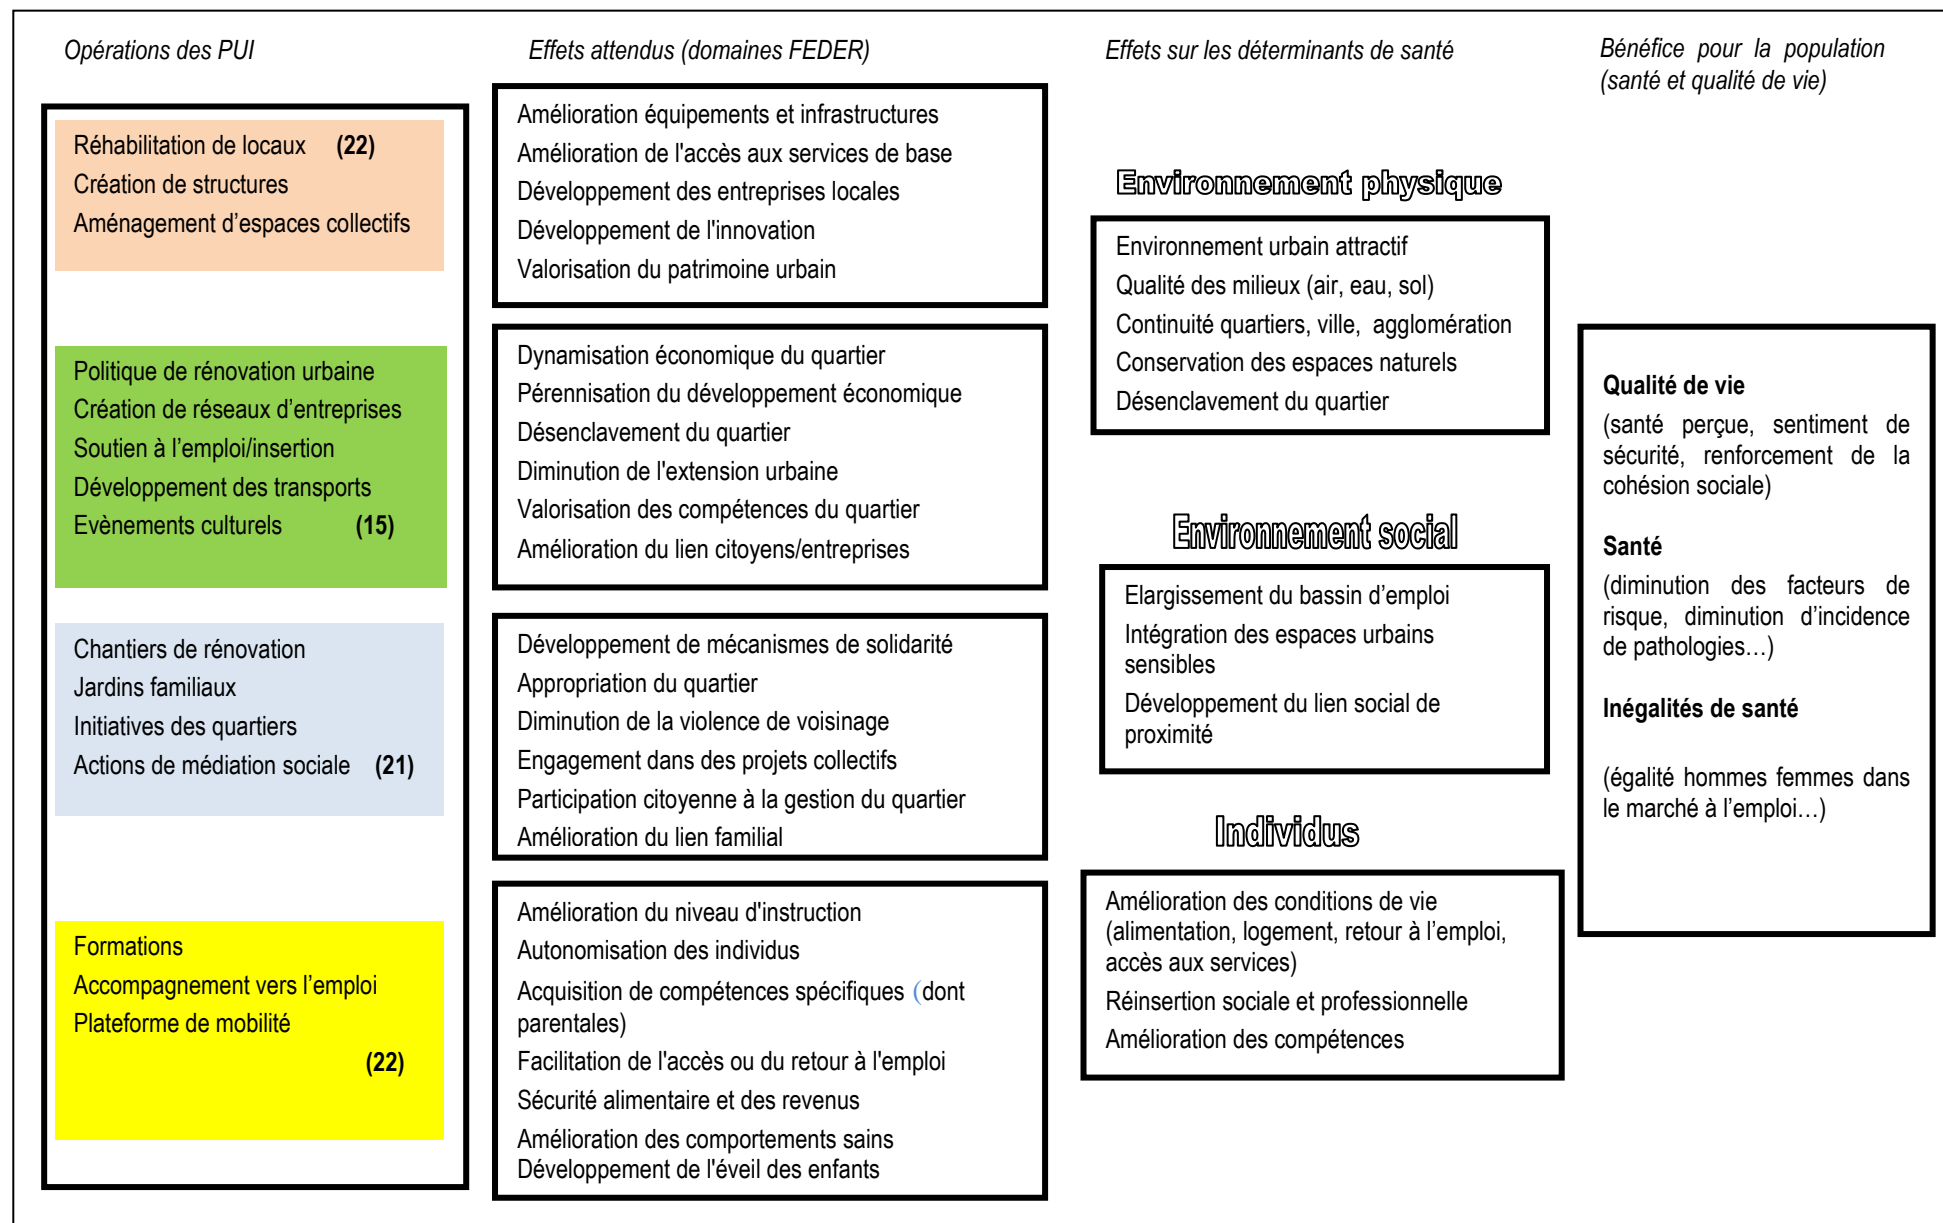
Opérations des PUI

Réhabilitation de locaux **(22)**
Création de structures
Aménagement d'espaces collectifs

Politique de rénovation urbaine
Création de réseaux d'entreprises
Soutien à l'emploi/insertion
Développement des transports
Evènements culturels **(15)**

Chantiers de rénovation
Jardins familiaux
Initiatives des quartiers
Actions de médiation sociale **(21)**

Formations
Accompagnement vers l'emploi
Plateforme de mobilité
**(22)**

Effets attendus (domaines FEDER)

Amélioration équipements et infrastructures
Amélioration de l'accès aux services de base
Développement des entreprises locales
Développement de l'innovation
Valorisation du patrimoine urbain

Dynamisation économique du quartier
Pérennisation du développement économique
Désenclavement du quartier
Diminution de l'extension urbaine
Valorisation des compétences du quartier
Amélioration du lien citoyens/entreprises

Développement de mécanismes de solidarité
Appropriation du quartier
Diminution de la violence de voisinage
Engagement dans des projets collectifs
Participation citoyenne à la gestion du quartier
Amélioration du lien familial

Amélioration du niveau d'instruction
Autonomisation des individus
Acquisition de compétences spécifiques (dont parentales)
Facilitation de l'accès ou du retour à l'emploi
Sécurité alimentaire et des revenus
Amélioration des comportements sains
Développement de l'éveil des enfants

Effets sur les déterminants de santé

Environnement physique

Environnement urbain attractif
Qualité des milieux (air, eau, sol)
Continuité quartiers, ville, agglomération
Conservation des espaces naturels
Désenclavement du quartier

Environnement social

Elargissement du bassin d'emploi
Intégration des espaces urbains sensibles
Développement du lien social de proximité

Individus

Amélioration des conditions de vie (alimentation, logement, retour à l'emploi, accès aux services)
Réinsertion sociale et professionnelle
Amélioration des compétences

Bénéfice pour la population (santé et qualité de vie)

**Qualité de vie**
(santé perçue, sentiment de sécurité, renforcement de la cohésion sociale)

**Santé**
(diminution des facteurs de risque, diminution d'incidence de pathologies…)

**Inégalités de santé**

(égalité hommes femmes dans le marché à l'emploi…)